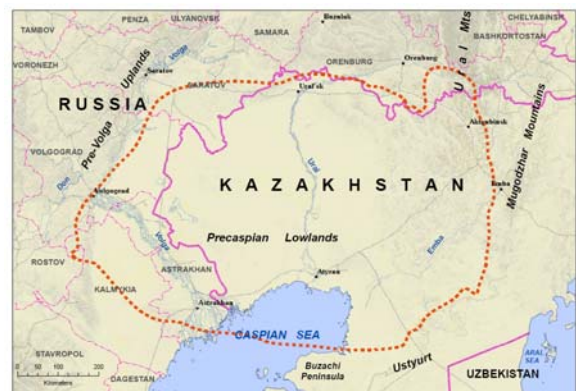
TAMBOV
PENZA
ULYANOVSK
SAMARA
Buzuluk
CHELYABINSK
VORONEZH
Uplands
Volga
Saratov
SARATOV
ORENBURG
Orenburg
Ural Mts
BASHKORTOSTAN
RUSSIA
Pre-Volga
Ural'sk
Aktyubinsk
VOLGOGRAD
Ural
Mugodzhar Mountains
Don
Volgograd
KAZAKHSTAN
Emba
Volga
Precaspian
Lowlands
ROSTOV
ASTRAKHAN
Atyrau
KALMYKIA
Astrakhan
CASPIAN SEA
STAVROPOL
Buzachi Peninsula
Ustyurt
ARAL SEA
UZBEKISTAN
DAGESTAN
0 50 100 200
Kilometers